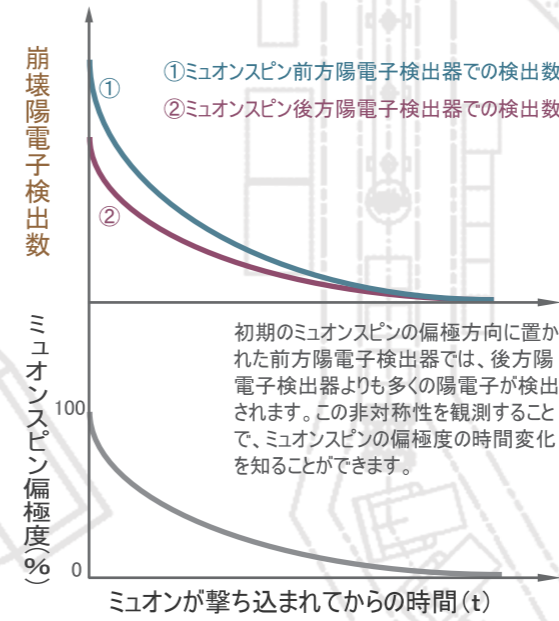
崩壊陽電子検出数

①ミュオンスピン前方陽電子検出器での検出数
②ミュオンスピン後方陽電子検出器での検出数

①

②

ミュオンスピン偏極度(%)

100

0

初期のミュオンスピンの偏極方向に置かれた前方陽電子検出器では、後方陽電子検出器よりも多くの陽電子が検出されます。この非対称性を観測することで、ミュオンスピンの偏極度の時間変化を知ることができます。

ミュオンが撃ち込まれてからの時間(t)